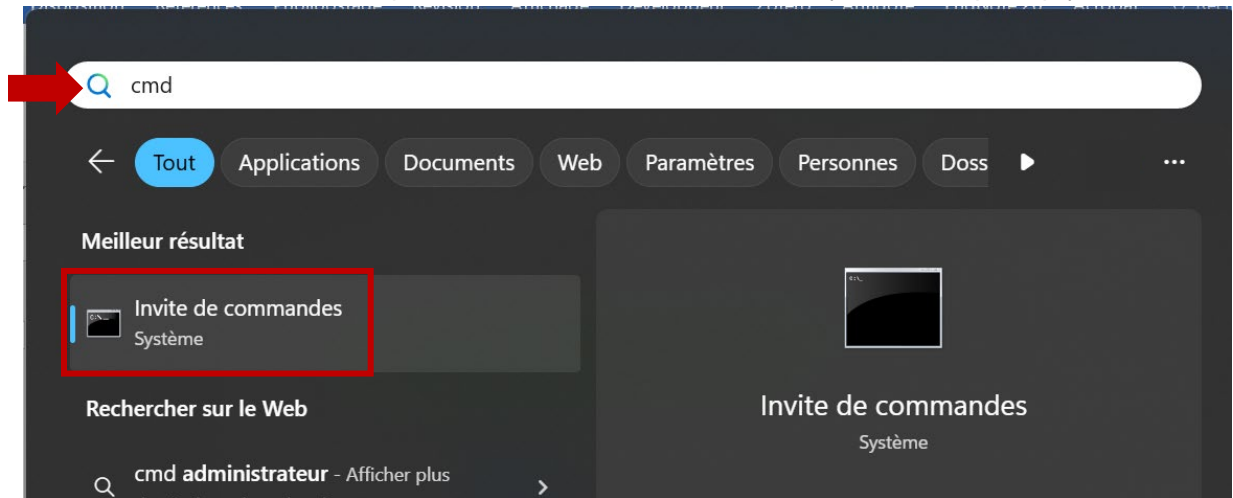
cmd

Tout Applications Documents Web Paramètres Personnes Doss

Meilleur résultat

Invite de commandes
Système

Rechercher sur le Web

cmd **administrateur** - Afficher plus

Invite de commandes
Système